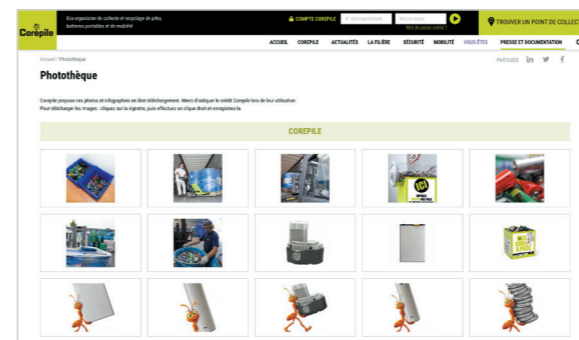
Corepile

Eco-organisme de collecte et recyclage de piles, batteries portables et de mobilité

COMPTE COREPILE

Identifiant

Mot de passe

MOT DE PASSE OUBLIÉ ?

TROUVER UN POINT DE COLLE

ACCUEIL COREPILE ACTUALITÉS LA FILIÈRE SÉCURITÉ MOBILITÉ VOUS ÊTES PRESSE ET DOCUMENTATION

Accueil / Photothèque

PARTAGER

Photothèque

Corepile propose ses photos et infographies en libre téléchargement. Merci d'indiquer le crédit Corepile lors de leur utilisation.
Pour télécharger les images : cliquez sur la vignette, puis effectuez un clique droit et enregistrez-la.

COREPILE